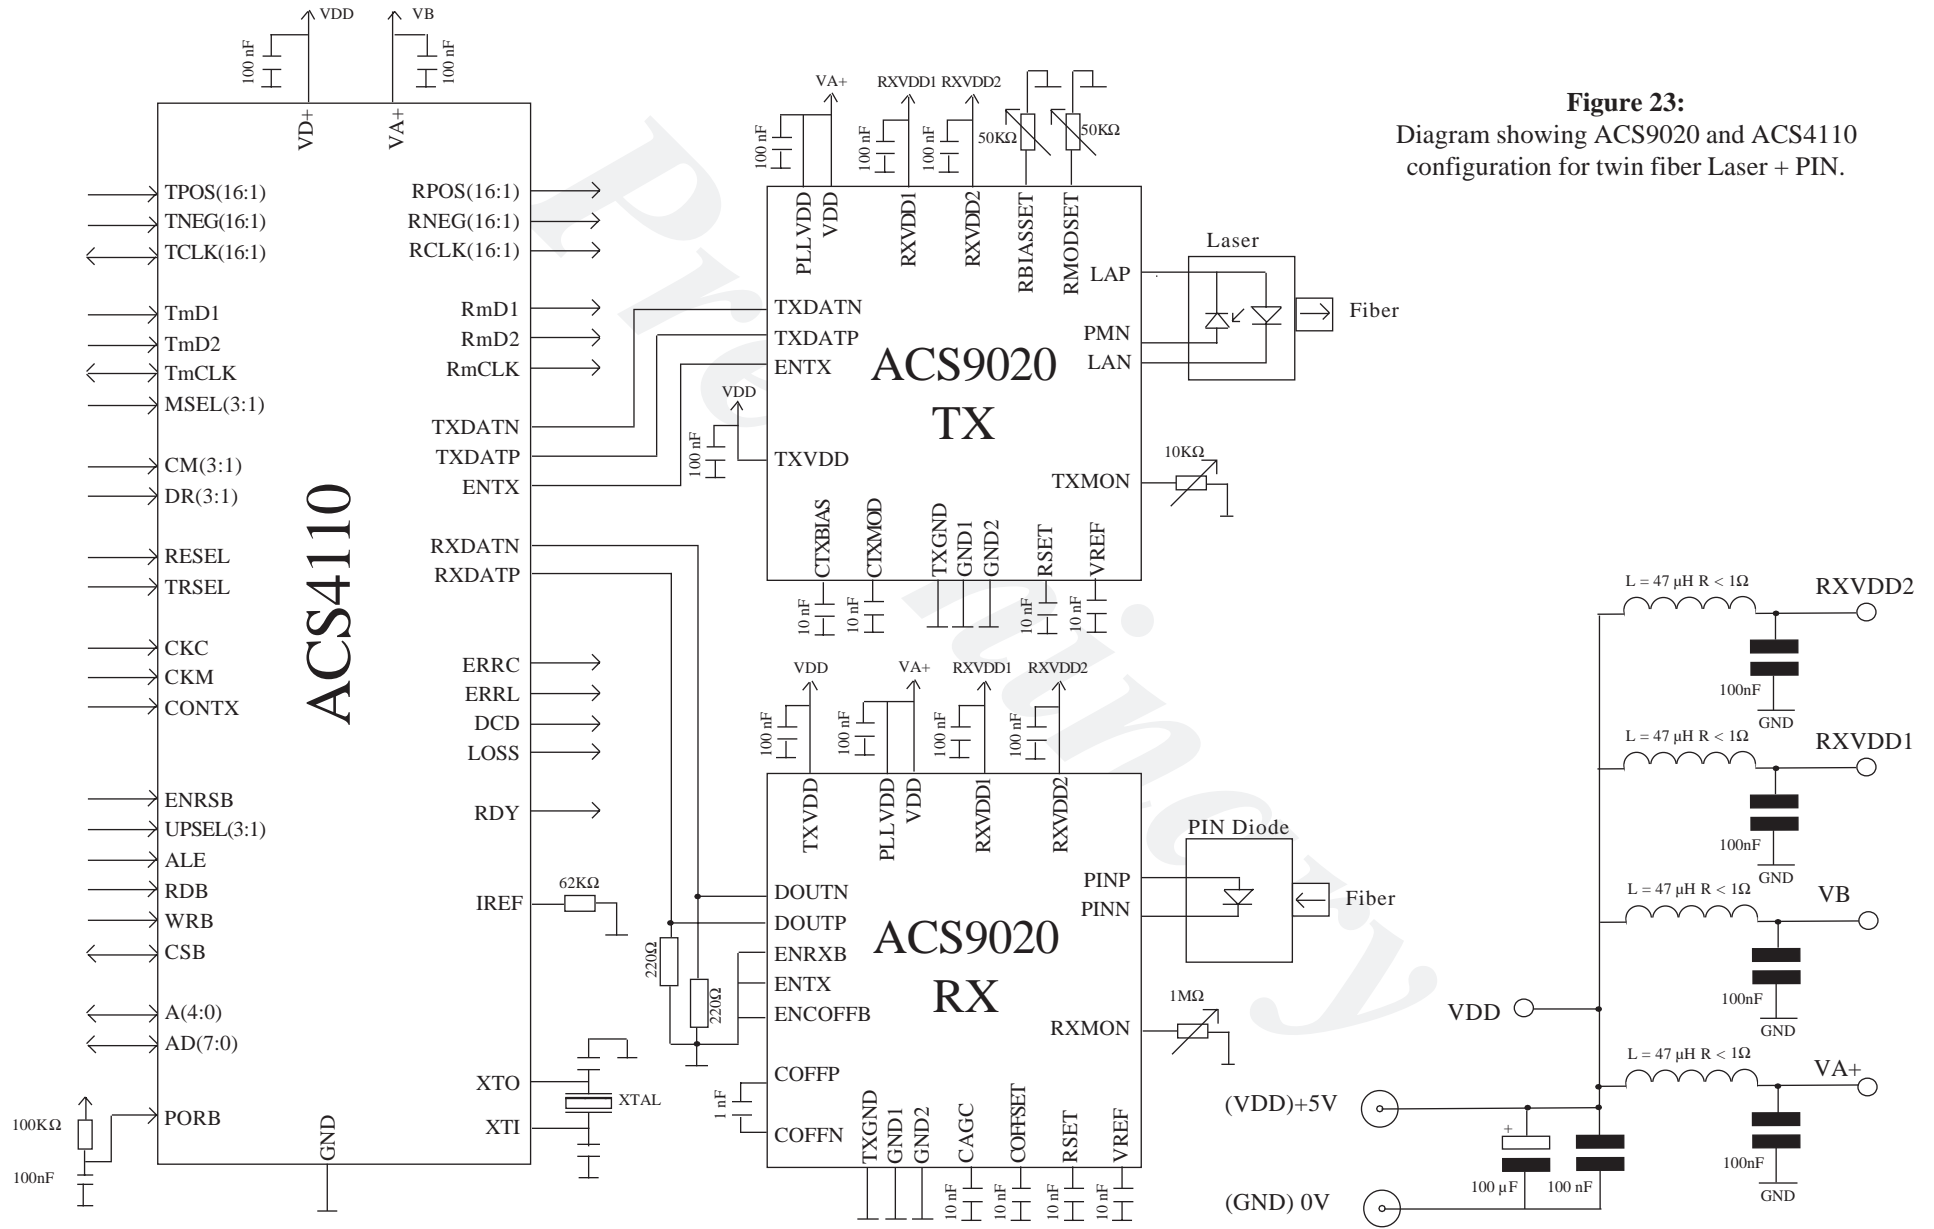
Figure 23:
Diagram showing ACS9020 and ACS4110 configuration for twin fiber Laser + PIN.

VDD
VB
100 nF
100 nF
VD+
VA+

ACS4110

TPOS(16:1)
TNEG(16:1)
TCLK(16:1)
TmD1
TmD2
TmCLK
MSEL(3:1)
CM(3:1)
DR(3:1)
RESEL
TRSEL
CKC
CKM
CONTX
ENRSB
UPSEL(3:1)
ALE
RDB
WRB
CSB
A(4:0)
AD(7:0)
PORB
100KΩ
100nF
GND

RPOS(16:1)
RNEG(16:1)
RCLK(16:1)
RmD1
RmD2
RmCLK
TXDATN
TXDATP
ENTX
RXDATN
RXDATP
ERRC
ERRL
DCD
LOSS
RDY
IREF
62KΩ
XTO
XTI
XTAL

VA+
RXVDD1
RXVDD2
100 nF
100 nF
100 nF
50KΩ
50KΩ
PLLVDD
VDD
RXVDD1
RXVDD2
RBIASSET
RMODSET
TXDATN
TXDATP
ENTX
VDD
100 nF
TXVDD

ACS9020
TX

LAP
PMN
LAN
Laser
Fiber
TXMON
10KΩ
CTXBIAS
CTXMOD
TXGND
GND1
GND2
RSET
VREF
10 nF
10 nF
10 nF
10 nF

VDD
VA+
RXVDD1
RXVDD2
100 nF
100 nF
100 nF
100 nF
TXVDD
PLLVDD
VDD
RXVDD1
RXVDD2
DOUTN
DOUTP
ENRXB
ENTX
ENCOFFB
220Ω
220Ω
COFFP
1 nF
COFFN

ACS9020
RX

PIN Diode
PINP
PINN
Fiber
RXMON
1MΩ
TXGND
GND1
GND2
CAGC
COFFSET
RSET
VREF
10 nF
10 nF
10 nF
10 nF

L = 47 µH R < 1Ω
RXVDD2
100nF
GND
L = 47 µH R < 1Ω
RXVDD1
100nF
GND
L = 47 µH R < 1Ω
VB
100nF
GND
VDD
L = 47 µH R < 1Ω
VA+
100nF
GND
(VDD)+5V
(GND) 0V
+
100 µF
100 nF